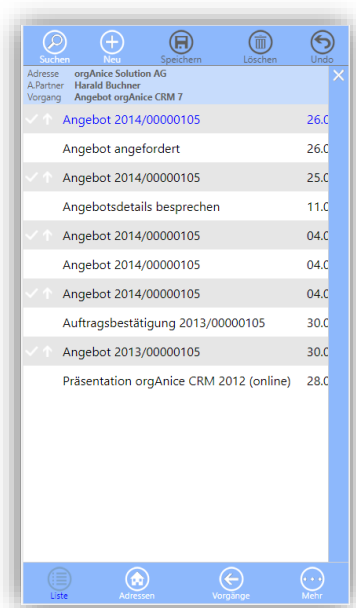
Suchen Neu Speichern Löschen Undo

Adresse orgAnice Solution AG
A.Partner Harald Buchner
Vorgang Angebot orgAnice CRM 7

Angebot 2014/00000105 26.0
Angebot angefordert 26.0
Angebot 2014/00000105 25.0
Angebotsdetails besprechen 11.0
Angebot 2014/00000105 04.0
Angebot 2014/00000105 04.0
Angebot 2014/00000105 04.0
Auftragsbestätigung 2013/00000105 30.0
Angebot 2013/00000105 30.0
Präsentation orgAnice CRM 2012 (online) 28.0

Liste Adressen Vorgänge Mehr